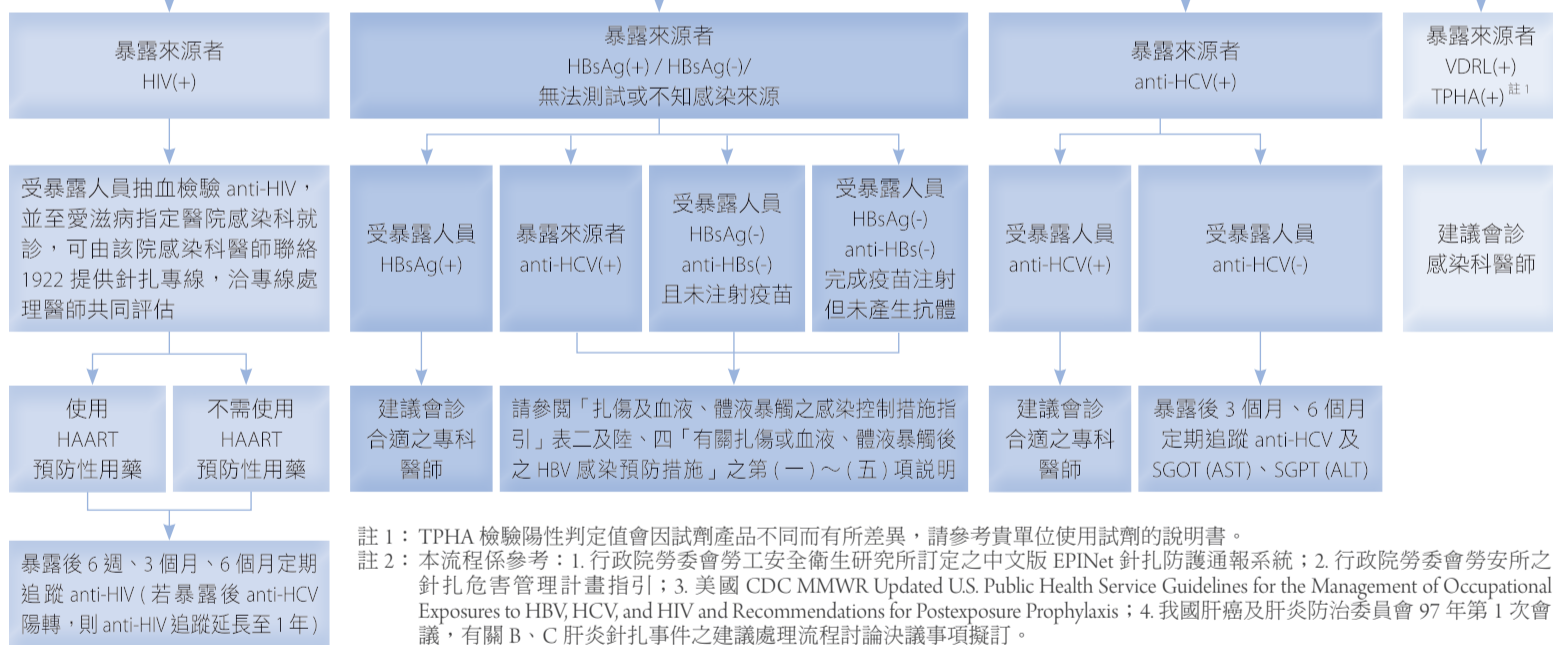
暴露來源者
HIV(+)

受暴露人員抽血檢驗 anti-HIV，並至愛滋病指定醫院感染科就診，可由該院感染科醫師聯絡 1922 提供針扎專線，洽專線處理醫師共同評估

使用
HAART
預防性用藥

不需使用
HAART
預防性用藥

暴露後 6 週、3 個月、6 個月定期追蹤 anti-HIV ( 若暴露後 anti-HCV 陽轉，則 anti-HIV 追蹤延長至 1 年)

暴露來源者
HBsAg(+) / HBsAg(-)/
無法測試或不知感染來源

受暴露人員
HBsAg(+)

暴露來源者
anti-HCV(+)

受暴露人員
HBsAg(-)
anti-HBs(-)
且未注射疫苗

受暴露人員
HBsAg(-)
anti-HBs(-)
完成疫苗注射
但未產生抗體

建議會診
合適之專科
醫師

請參閱「扎傷及血液、體液暴觸之感染控制措施指引」表二及陸、四「有關扎傷或血液、體液暴觸後之 HBV 感染預防措施」之第（一）～（五）項說明

暴露來源者
anti-HCV(+)

受暴露人員
anti-HCV(+)

受暴露人員
anti-HCV(-)

建議會診
合適之專科
醫師

暴露後 3 個月、6 個月
定期追蹤 anti-HCV 及
SGOT (AST)、SGPT (ALT)

暴露來源者
VDRL(+)
TPHA(+) 註 1

建議會診
感染科醫師

註 1： TPHA 檢驗陽性判定值會因試劑產品不同而有所差異，請參考貴單位使用試劑的說明書。
註 2： 本流程係參考：1. 行政院勞委會勞工安全衛生研究所訂定之中文版 EPINet 針扎防護通報系統；2. 行政院勞委會勞安所之針扎危害管理計畫指引；3. 美國 CDC MMWR Updated U.S. Public Health Service Guidelines for the Management of Occupational Exposures to HBV, HCV, and HIV and Recommendations for Postexposure Prophylaxis；4. 我國肝癌及肝炎防治委員會 97 年第 1 次會議，有關 B、C 肝炎針扎事件之建議處理流程討論決議事項擬訂。